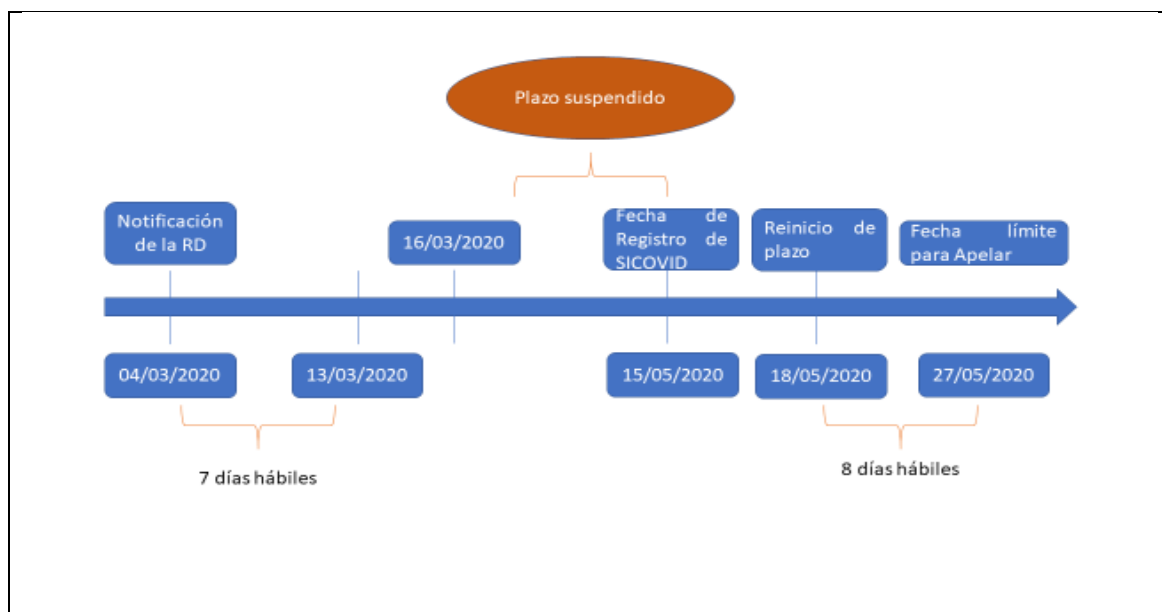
Plazo suspendido

Notificación de la RD

16/03/2020

Fecha de Registro de SICOVID

Reinicio de plazo

Fecha límite para Apelar

04/03/2020

13/03/2020

15/05/2020

18/05/2020

27/05/2020

7 días hábiles

8 días hábiles